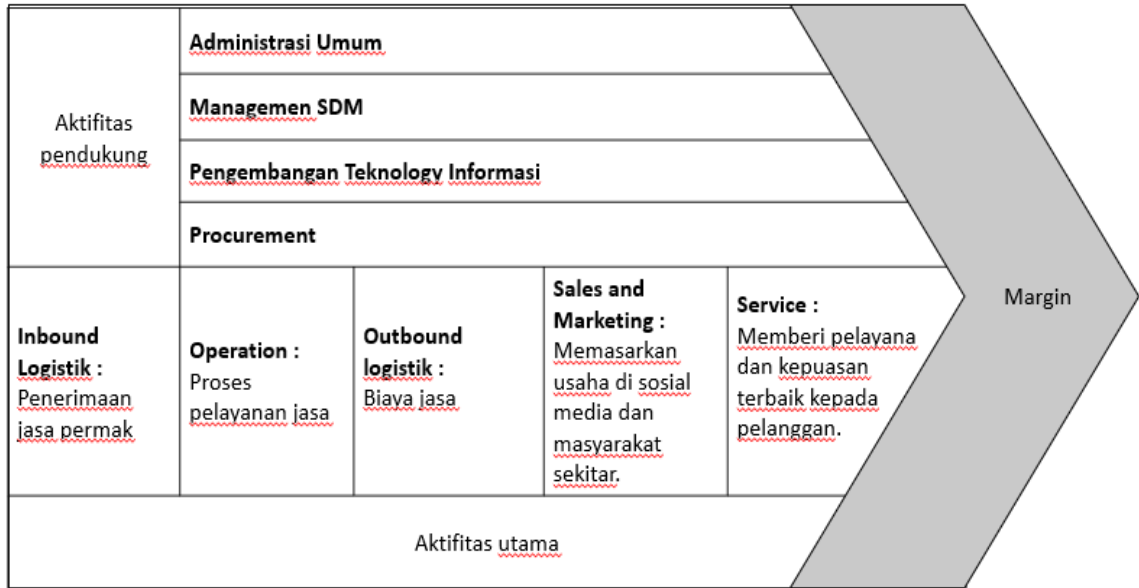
Aktifitas pendukung

Administrasi Umum

Managemen SDM

Pengembangan Teknology Informasi

Procurement

Inbound Logistik : Penerimaan jasa permak

Operation : Proses pelayanan jasa

Outbound logistik : Biaya jasa

Sales and Marketing : Memasarkan usaha di sosial media dan masyarakat sekitar.

Service : Memberi pelayana dan kepuasan terbaik kepada pelanggan.

Margin

Aktifitas utama